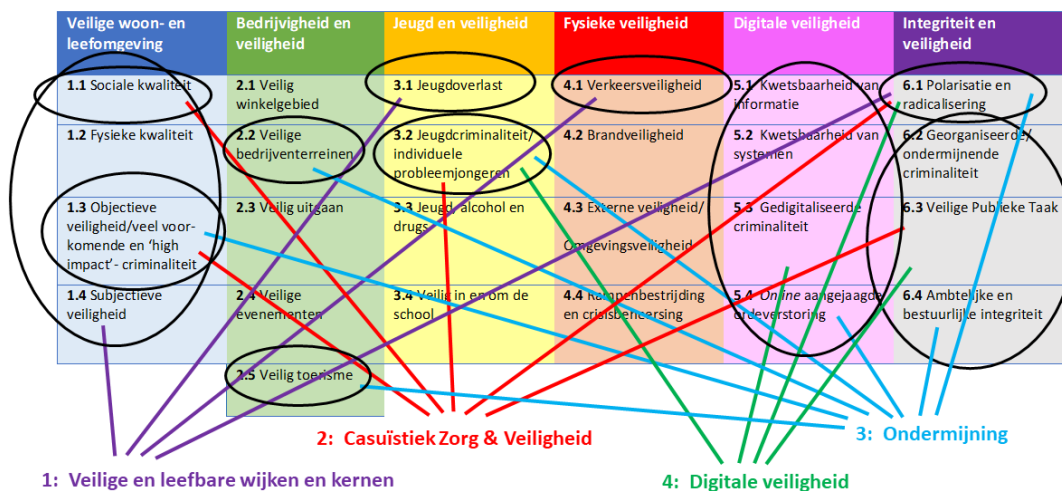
| Veilige woon- en leefomgeving | Bedrijvigheid en veiligheid | Jeugd en veiligheid | Fysieke veiligheid | Digitale veiligheid | Integriteit en veiligheid |
|---|---|---|---|---|---|
| **1.1** Sociale kwaliteit | **2.1** Veilig winkelgebied | **3.1** Jeugdoverlast | **4.1** Verkeersveiligheid | **5.1** Kwetsbaarheid van informatie | **6.1** Polarisatie en radicalisering |
| **1.2** Fysieke kwaliteit | **2.2** Veilige bedrijventerreinen | **3.2** Jeugdcriminaliteit/ individuele probleemjongeren | **4.2** Brandveiligheid | **5.2** Kwetsbaarheid van systemen | **6.2** Georganiseerde/ ondermijnende criminaliteit |
| **1.3** Objectieve veiligheid/veel voorkomende en 'high impact' - criminaliteit | **2.3** Veilig uitgaan | **3.3** Jeugd, alcohol en drugs | **4.3** Externe veiligheid/ Omgevingsveiligheid | **5.3** Gedigitaliseerde criminaliteit | **6.3** Veilige Publieke Taak |
| **1.4** Subjectieve veiligheid | **2.4** Veilige evenementen | **3.4** Veilig in en om de school | **4.4** Rampenbestrijding en crisisbeheersing | **5.4** *Online* aangejaagde ordeverstoring | **6.4** Ambtelijke en bestuurlijke integriteit |
| | **2.5** Veilig toerisme | | | | |

2: Casuïstiek Zorg & Veiligheid

3: Ondermijning

1: Veilige en leefbare wijken en kernen

4: Digitale veiligheid